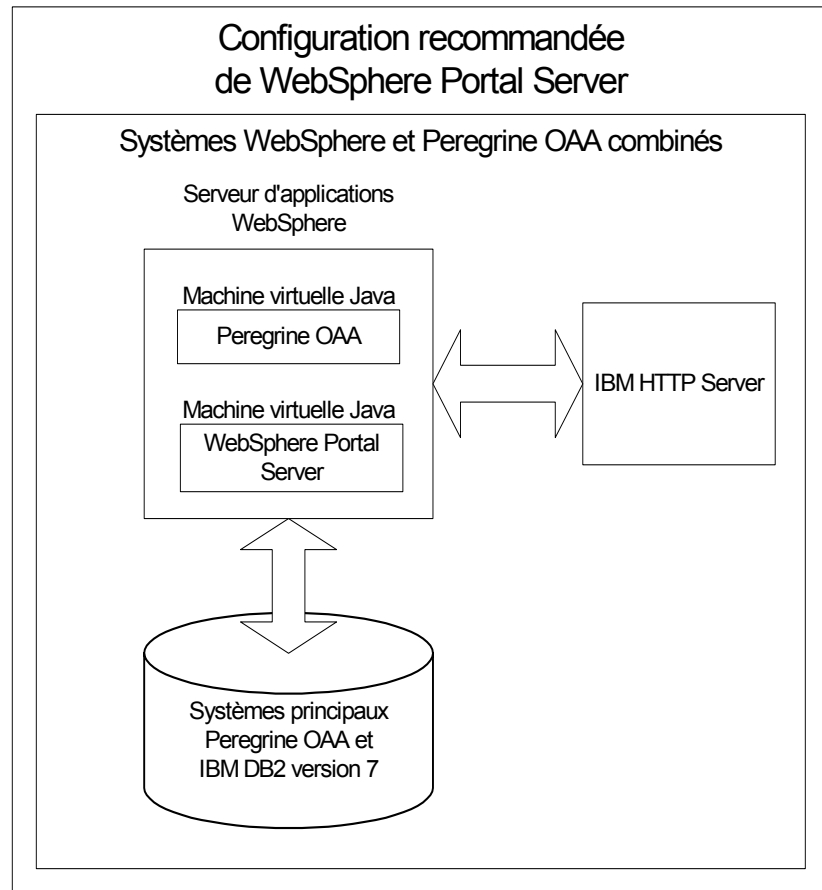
Configuration recommandée de WebSphere Portal Server

Systèmes WebSphere et Peregrine OAA combinés

Serveur d'applications WebSphere

Machine virtuelle Java

Peregrine OAA

Machine virtuelle Java

WebSphere Portal Server

IBM HTTP Server

Systèmes principaux Peregrine OAA et IBM DB2 version 7